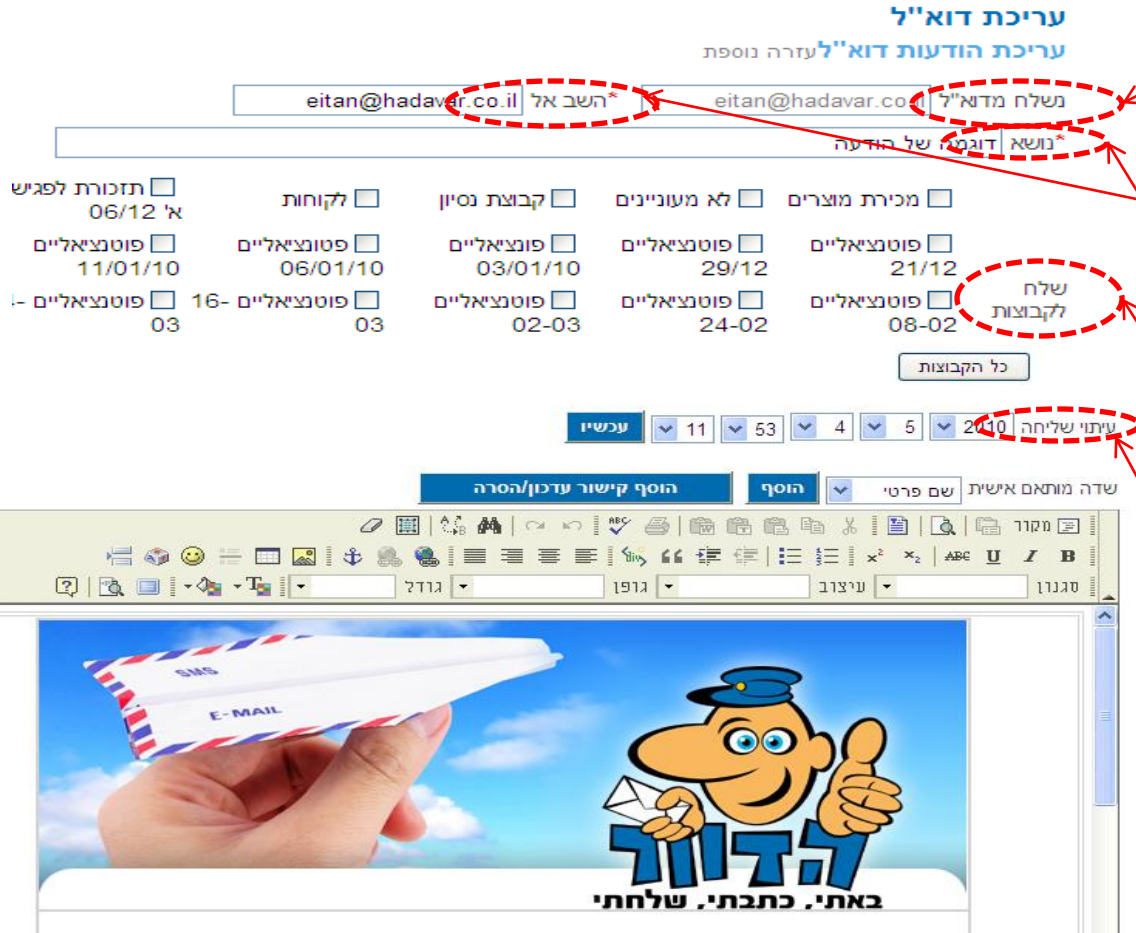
עריכת דוא"ל
עריכת הודעות דוא"ל עזרה נוספת

נשלח מדוא"ל eitan@hadavar.co
*השב אל eitan@hadavar.co.il
*נושא דוגמה של הודעה

מכירת מוצרים
לא מעוניינים
קבוצת נסיון
לקוחות
תזכורת לפגיש א' 06/12

שלח לקבוצות
פוטנציאליים 21/12
פוטנציאליים 29/12
פוטנציאליים 03/01/10
פוטנציאליים 06/01/10
פוטנציאליים 11/01/10
פוטנציאליים 08-02
פוטנציאליים 24-02
פוטנציאליים 02-03
פוטנציאליים 16- 03
פוטנציאליים -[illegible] 03

כל הקבוצות

עיתוי שליחה 2010 5 4 53 11 עכשיו

שדה מותאם אישית שם פרטי הוסף הוסף קישור עדכון/הסרה

מקור
B I U ABC $x_2$ $x^2$
סגנון עיצוב גופן גודל

SMS
E-MAIL
הדוור
באתי, כתבתי, שלחתי